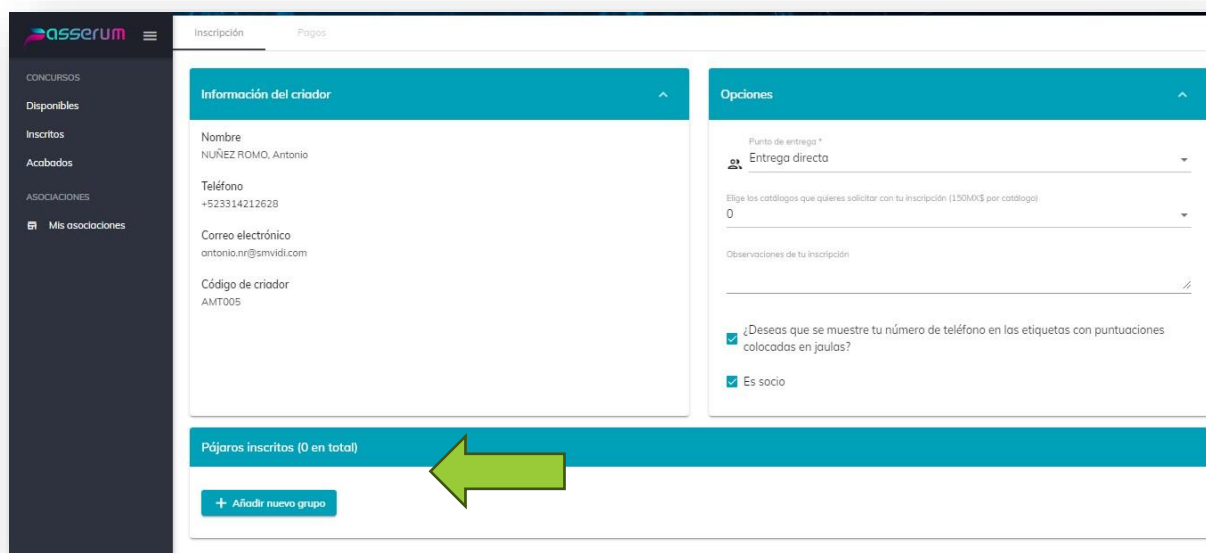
asserum

CONCURSOS
Disponibles
Inscritos
Acabados

ASOCIACIONES
Mis asociaciones

Inscripción
Pagos

Información del criador

Nombre
NUÑEZ ROMO, Antonio

Teléfono
+523314212628

Correo electrónico
antonio.nr@smvidi.com

Código de criador
AMT005

Opciones

Punto de entrega *
Entrega directa

Elige los catálogos que quieres solicitar con tu inscripción (150MX$ por catálogo)
0

Observaciones de tu inscripción

¿Deseas que se muestre tu número de teléfono en las etiquetas con puntuaciones colocadas en jaulas?

Es socio

Pájaros inscritos (0 en total)

+ Añadir nuevo grupo